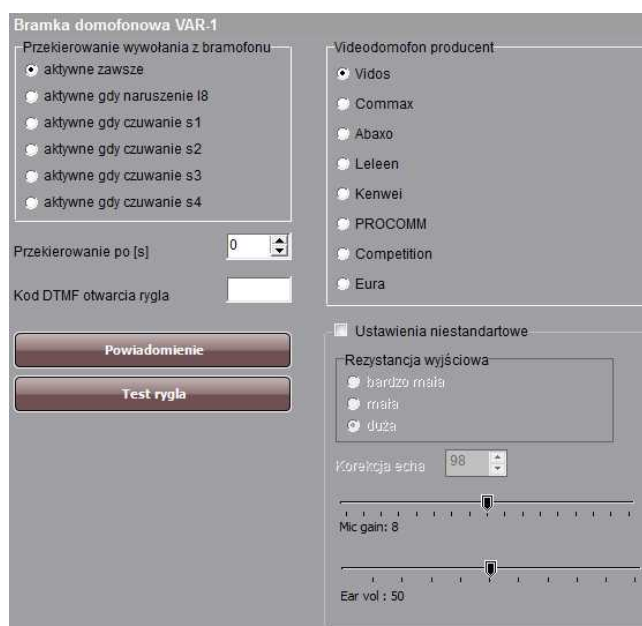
Bramka domofonowa VAR-1

Przekierowanie wywołania z bramofonu
aktywne zawsze
aktywne gdy naruszenie I8
aktywne gdy czuwanie s1
aktywne gdy czuwanie s2
aktywne gdy czuwanie s3
aktywne gdy czuwanie s4

Przekierowanie po [s]
0

Kod DTMF otwarcia rygla

Powiadomienie

Test rygla

Videodomofon producent
Vidos
Commax
Abaxo
Leleen
Kenwei
PROCOMM
Competition
Eura

Ustawienia niestandartowe

Rezystancja wyjściowa
bardzo mała
mała
duża

Korekcja echa
98

Mic gain: 8

Ear vol : 50